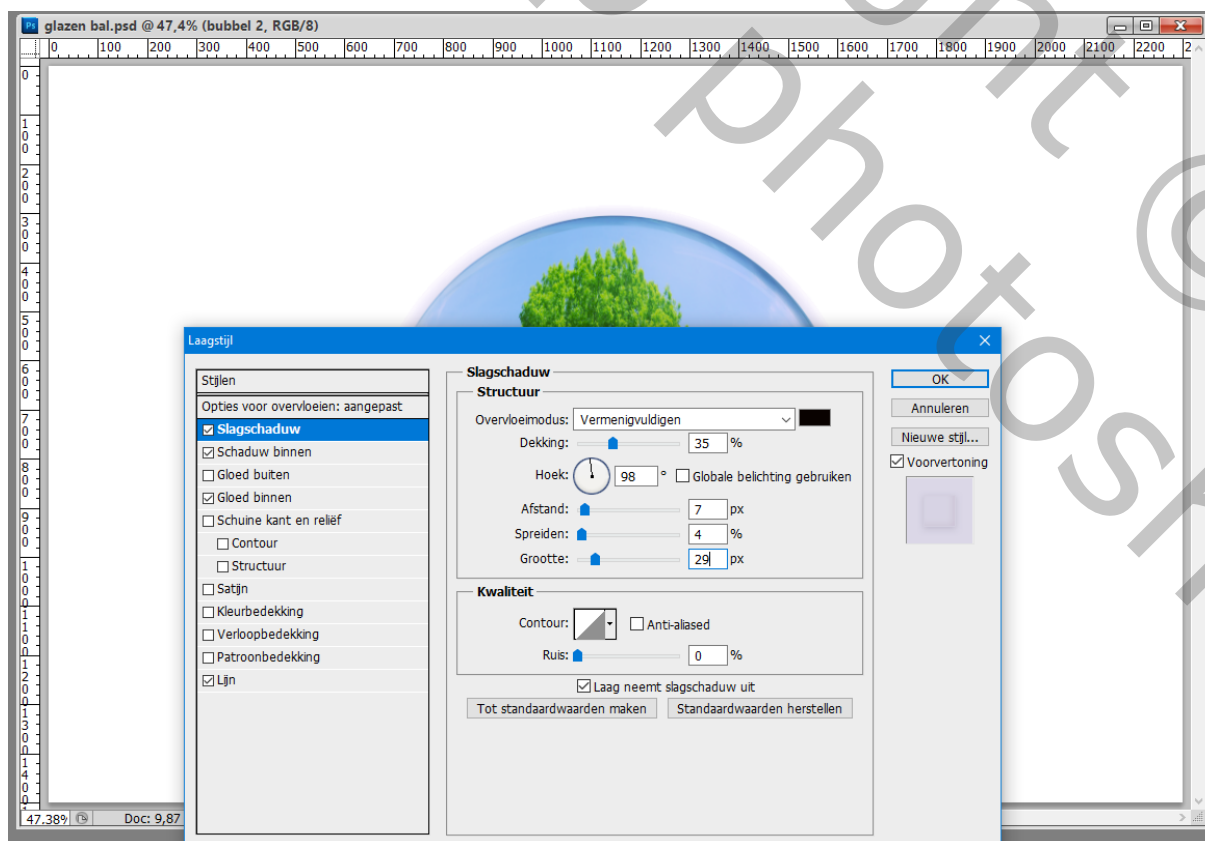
glazen bal.psd @ 47,4% (bubbel 2, RGB/8)

0 100 200 300 400 500 600 700 800 900 1000 1100 1200 1300 1400 1500 1600 1700 1800 1900 2000 2100 2200

0 100 200 300 400 500 600 700 800 900 1000 1100 1200 1300 1400

Laagstijl

Stijlen
Opties voor overvloeien: aangepast
☑ Slagschaduw
☑ Schaduw binnen
☐ Gloed buiten
☑ Gloed binnen
☐ Schuine kant en reliëf
☐ Contour
☐ Structuur
☐ Satijn
☐ Kleurbedekking
☐ Verloopbedekking
☐ Patroonbedekking
☑ Lijn

Slagschaduw
Structuur
Overvloeimodus: Vermenigvuldigen
Dekking: 35 %
Hoek: 98 ° ☐ Globale belichting gebruiken
Afstand: 7 px
Spreiden: 4 %
Grootte: 29 px

Kwaliteit
Contour: ☐ Anti-aliased
Ruis: 0 %

☑ Laag neemt slagschaduw uit
Tot standaardwaarden maken
Standaardwaarden herstellen

OK
Annuleren
Nieuwe stijl...
☑ Voorvertoning

47,38%
Doc: 9,87

photosh